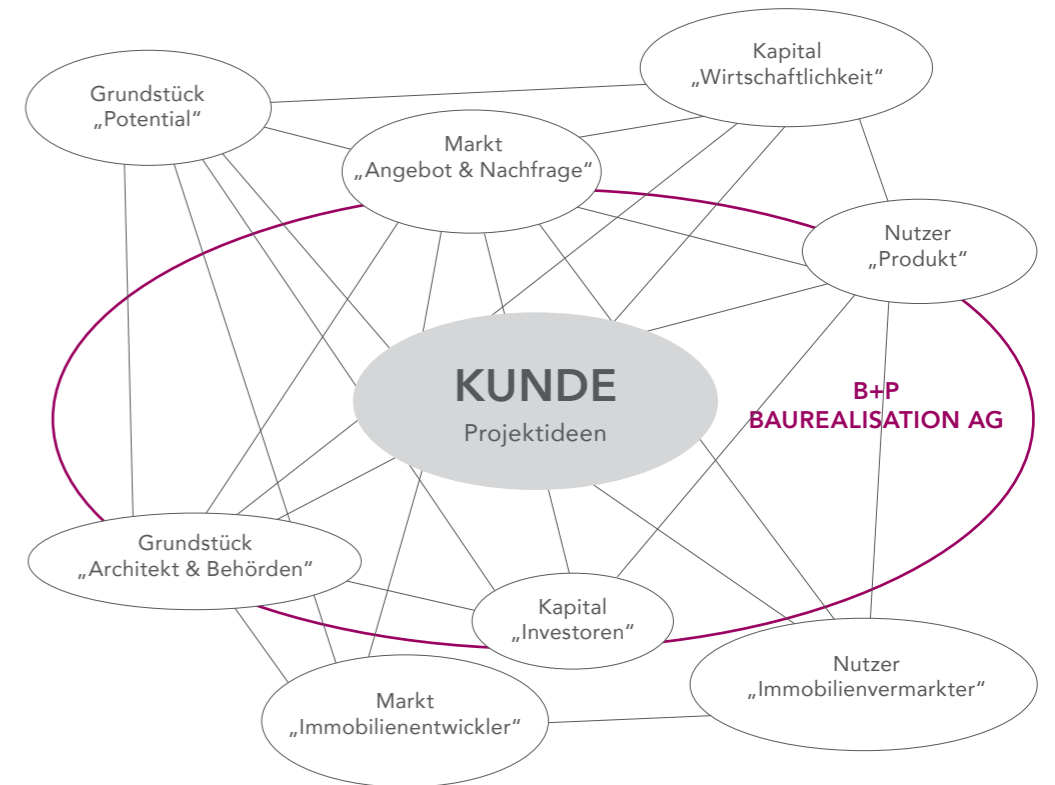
Kapital
„Wirtschaftlichkeit“

Grundstück
„Potential“

Markt
„Angebot & Nachfrage“

Nutzer
„Produkt“

KUNDE
Projektideen

B+P
BAUREALISATION AG

Grundstück
„Architekt & Behörden“

Kapital
„Investoren“

Nutzer
„Immobilienvermarkter“

Markt
„Immobilienentwickler“